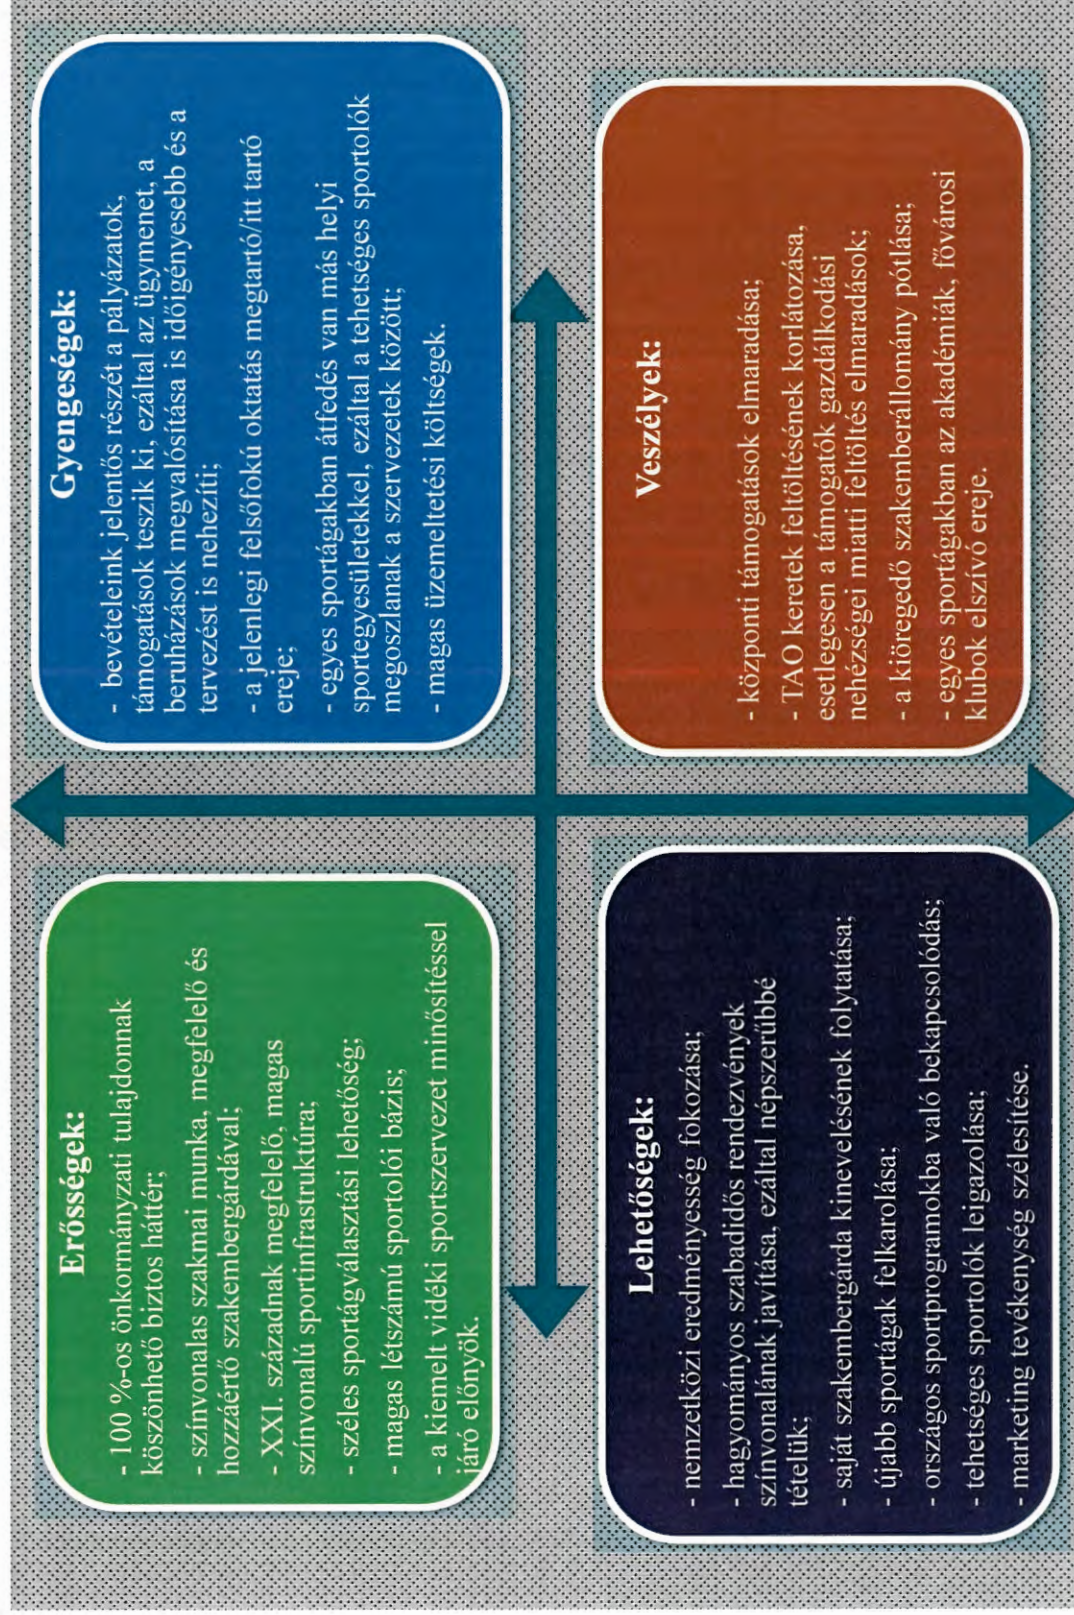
Erősségek:

- 100 %-os önkormányzati tulajdonnak köszönhető biztos háttér;

- színvonalas szakmai munka, megfelelő és hozzáértő szakembergárdával;

- XXI. századnak megfelelő, magas színvonalú sportinfrastruktúra;

- széles sportágválasztási lehetőség;

- magas létszámú sportolói bázis;

- a kiemelt vidéki sportszervezet minősítéssel járó előnyök.

Gyengeségek:

- bevételeink jelentős részét a pályázatok, támogatások teszik ki, ezáltal az ügymenet, a beruházások megvalósítása is időigényesebb és a tervezést is nehezíti;

- a jelenlegi felsőfokú oktatás megtartó/itt tartó ereje;

- egyes sportágakban átfedés van más helyi sportegyesületekkel, ezáltal a tehetséges sportolók megoszlanak a szervezetek között;

- magas üzemeltetési költségek.

Lehetőségek:

- nemzetközi eredményesség fokozása;

- hagyományos szabadidős rendezvények színvonalának javítása, ezáltal népszerűbbé tételük;

- saját szakembergárda kinevelésének folytatása;

- újabb sportágak felkarolása;

- országos sportprogramokba való bekapcsolódás;

- tehetséges sportolók leigazolása;

- marketing tevékenység szélesítése.

Veszélyek:

- központi támogatások elmaradása;

- TAO keretek feltöltésének korlátozása, esetlegesen a támogatók gazdálkodási nehézségei miatti feltöltés elmaradások;

- a kiöregedő szakemberállomány pótlása;

- egyes sportágakban az akadémiák, fővárosi klubok elszívó ereje.